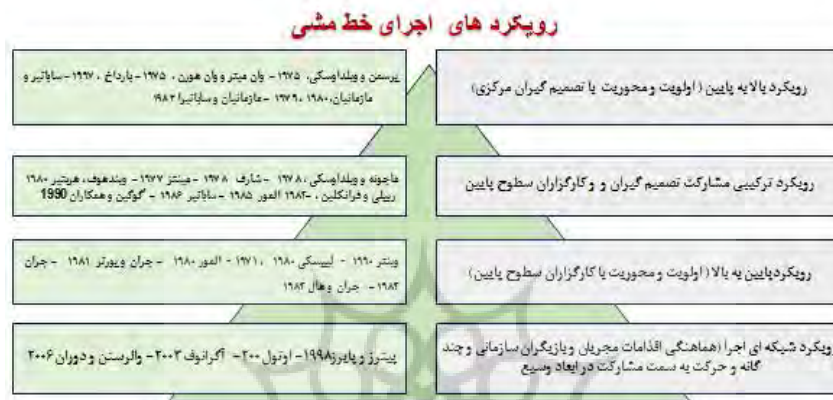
رویکرد های اجرای خط مشی

رویکرد بالا به پایین ( اولویت ومحوریت با تصمیم گیران مرکزی)

پرسمن و ویلداوسکی، ۱۹۷۵ - وان میتر و وان هورن ، ۱۹۷۵ - بارداخ ، ۱۹۷۷ - ساباتیر و مازمانیان، ۱۹۸۰ ، ۱۹۷۹ - مازمانیان وساباتیر ۱۹۸۳

رویکرد ترکیبی مشارکت تصمیم گیران و کارگزاران سطوح پایین

ماجونه و ویلداوسکی، ۱۹۷۸ - شارف ۱۹۷۸ - الین ۱۹۷۷ - ویندهوف، هریتیر ۱۹۸۰ ریپلی و فرانکلین ، ۱۹۸۲ - المور ۱۹۸۵ - ساباتیر ۱۹۸۶ - گوگین و همکاران 1990

رویکردپایین به بالا ( اولویت و محوریت با کارگزاران سطوح پایین)

وینتر ۱۹۹۰ - لیپسکی ۱۹۸۰ ، ۱۹۷۱ - المور ۱۹۸۰ - جران و پورتر ۱۹۸۱ - جران ۱۹۸۳ - جران و هال ۱۹۸۳

رویکرد شبکه ای اجرا (هماهنگی اقدامات مجریان و بازیگران سازمانی و چند گانه و حرکت به سمت مشارکت در ابعاد وسیع

پیترز و پایرز۱۹۹۸- اوتول ۲۰۰۰- آگرانوف ۲۰۰۳- والرستن ودوران ۲۰۰۶